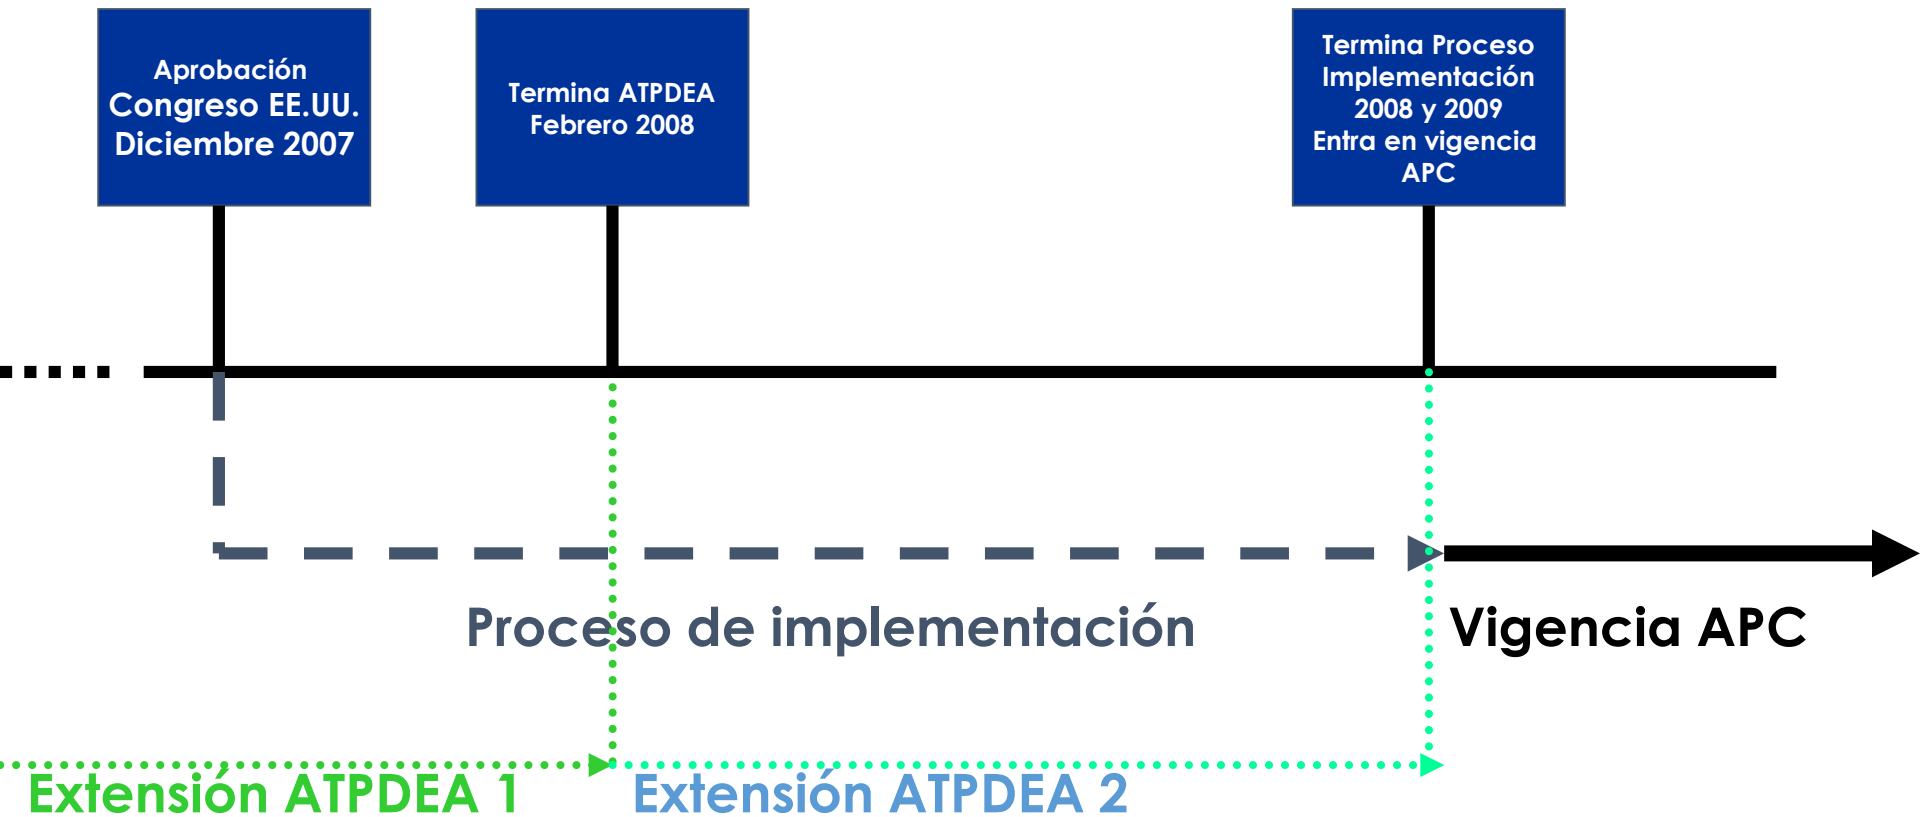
Aprobación Congreso EE.UU. Diciembre 2007

Termina ATPDEA Febrero 2008

Termina Proceso Implementación 2008 y 2009 Entra en vigencia APC

Proceso de implementación

Vigencia APC

Extensión ATPDEA 1

Extensión ATPDEA 2